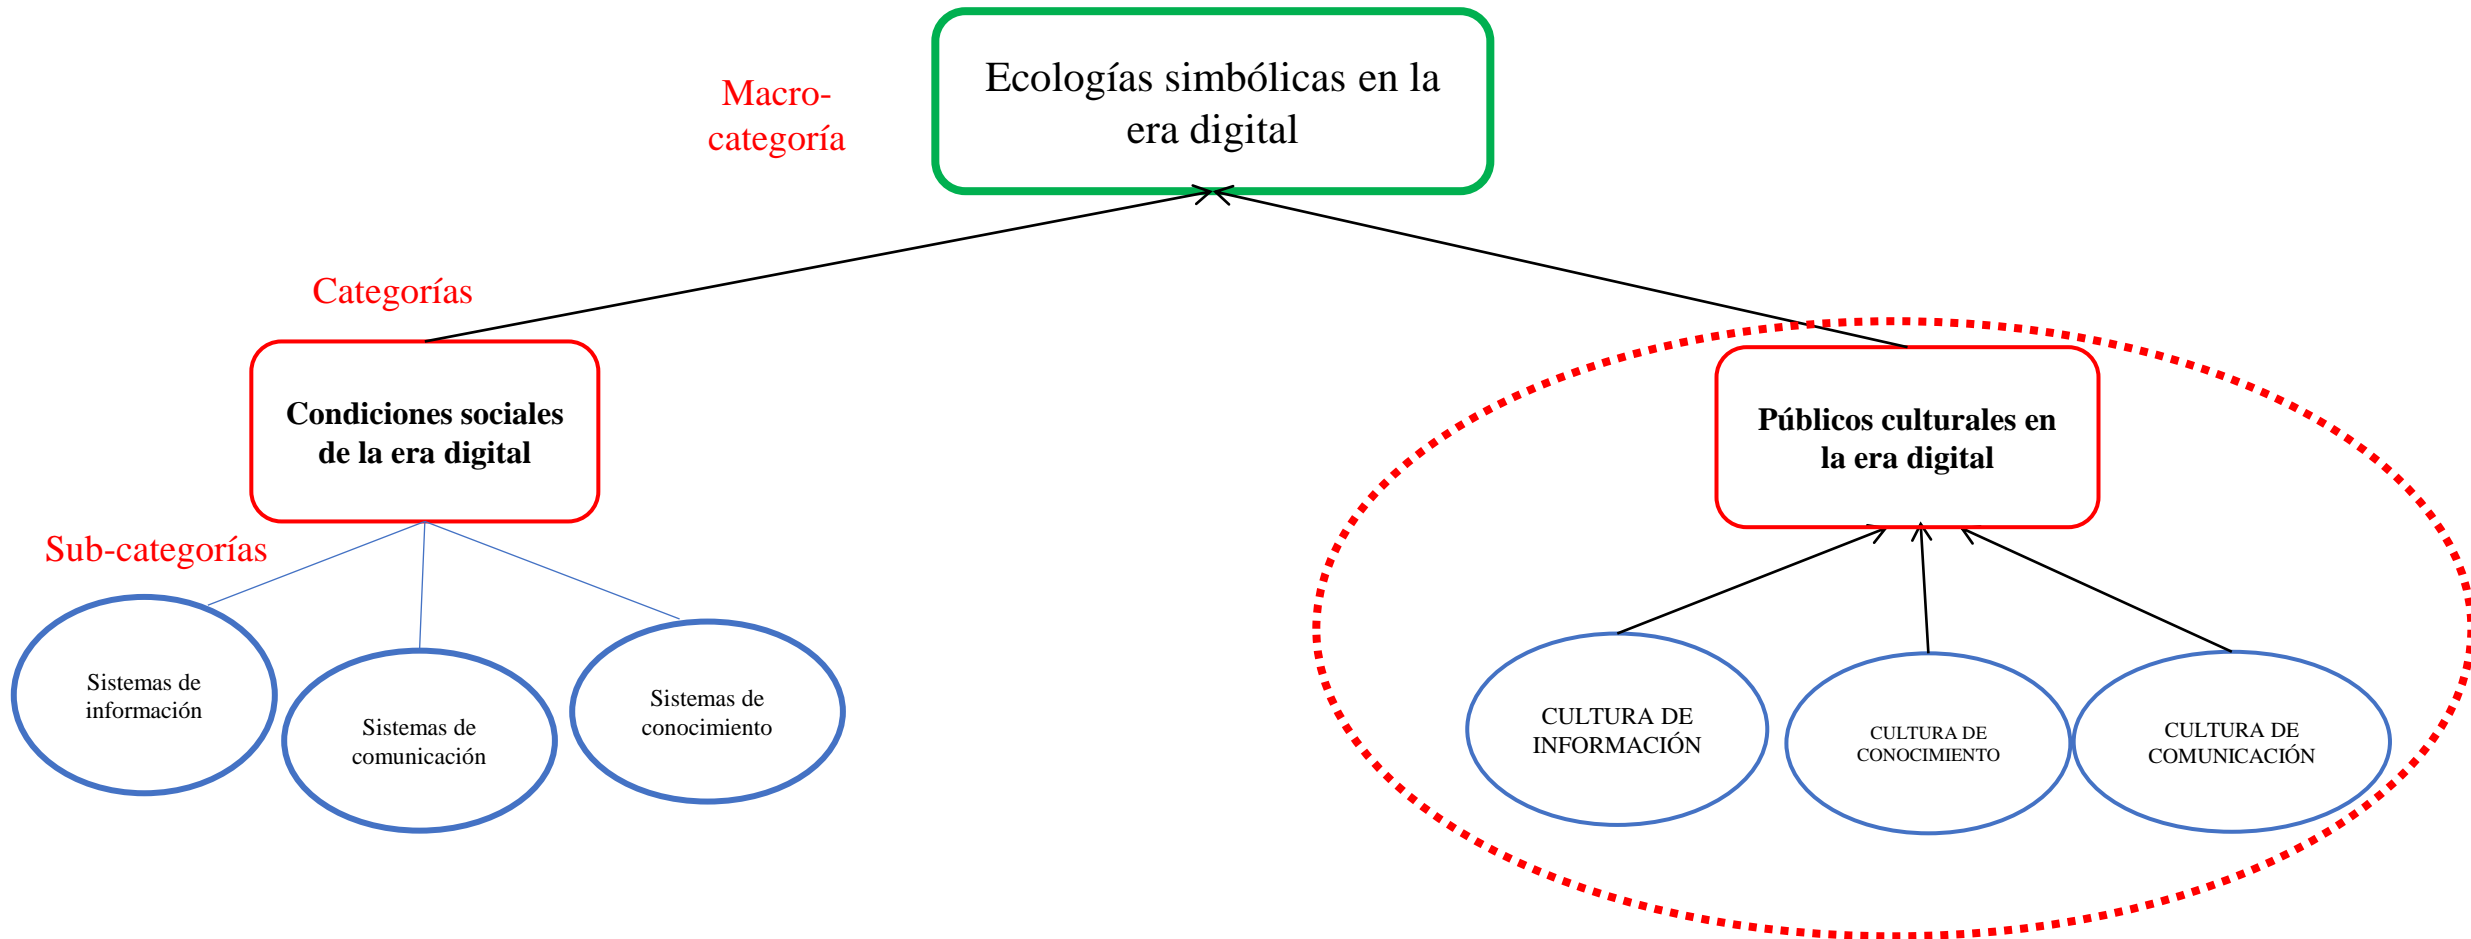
Macro-categoría

Ecologías simbólicas en la era digital

Categorías

Condiciones sociales de la era digital

Públicos culturales en la era digital

Sub-categorías

Sistemas de información

Sistemas de comunicación

Sistemas de conocimiento

CULTURA DE INFORMACIÓN

CULTURA DE CONOCIMIENTO

CULTURA DE COMUNICACIÓN